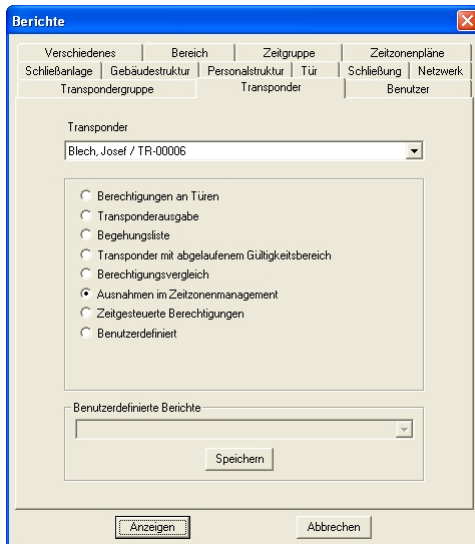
Berichte

Verschiedenes | Bereich | Zeitgruppe | Zeitzonenpläne
Schließanlage | Gebäudestruktur | Personalstruktur | Tür | Schließung | Netzwerk
Transpondergruppe | Transponder | Benutzer

Transponder

Blech, Josef / TR-00006

Berechtigungen an Türen
Transponderausgabe
Begehungsliste
Transponder mit abgelaufenem Gültigkeitsbereich
Berechtigungsvergleich
Ausnahmen im Zeitzonenmanagement
Zeitgesteuerte Berechtigungen
Benutzerdefiniert

Benutzerdefinierte Berichte

Speichern

Anzeigen
Abbrechen